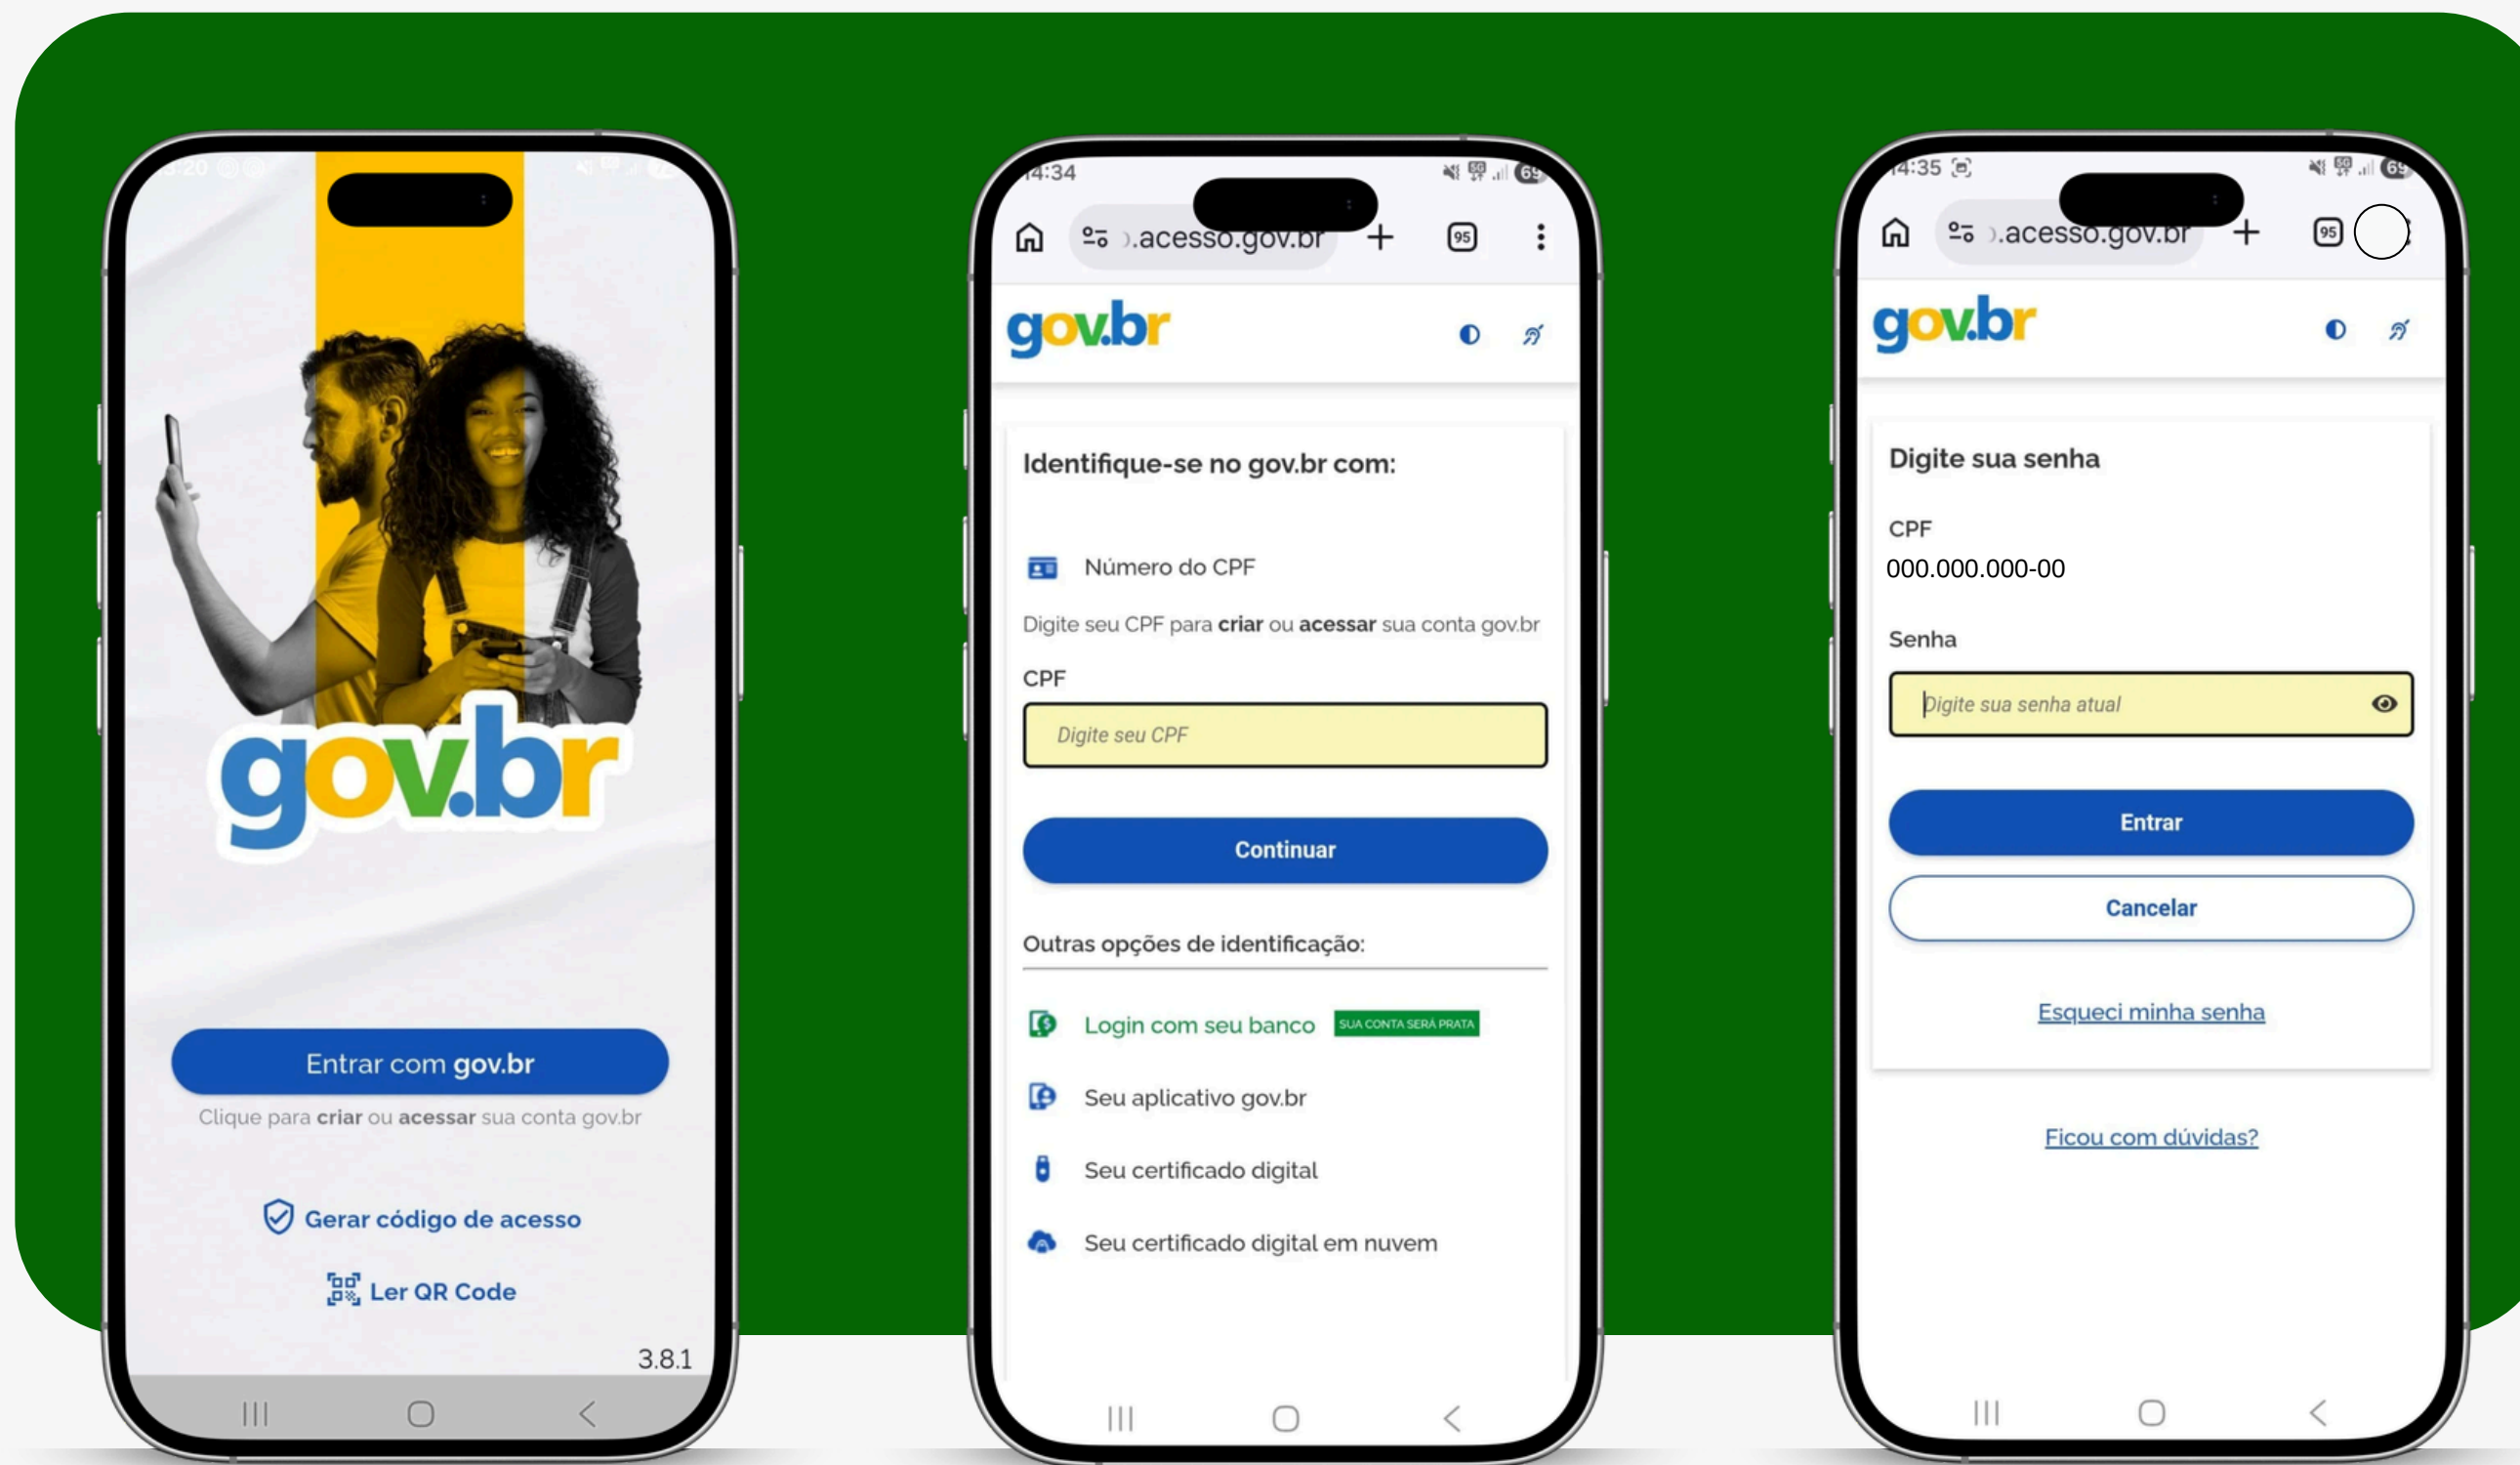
gov.br

Entrar com gov.br

Clique para criar ou acessar sua conta gov.br

Gerar código de acesso

Ler QR Code

3.8.1

14:34

).acesso.gov.br

95

gov.br

Identifique-se no gov.br com:

Número do CPF

Digite seu CPF para criar ou acessar sua conta gov.br

CPF

Digite seu CPF

Continuar

Outras opções de identificação:

Login com seu banco SUA CONTA SERÁ PRATA

Seu aplicativo gov.br

Seu certificado digital

Seu certificado digital em nuvem

14:35

).acesso.gov.br

95

gov.br

Digite sua senha

CPF

000.000.000-00

Senha

Digite sua senha atual

Entrar

Cancelar

Esqueci minha senha

Ficou com dúvidas?